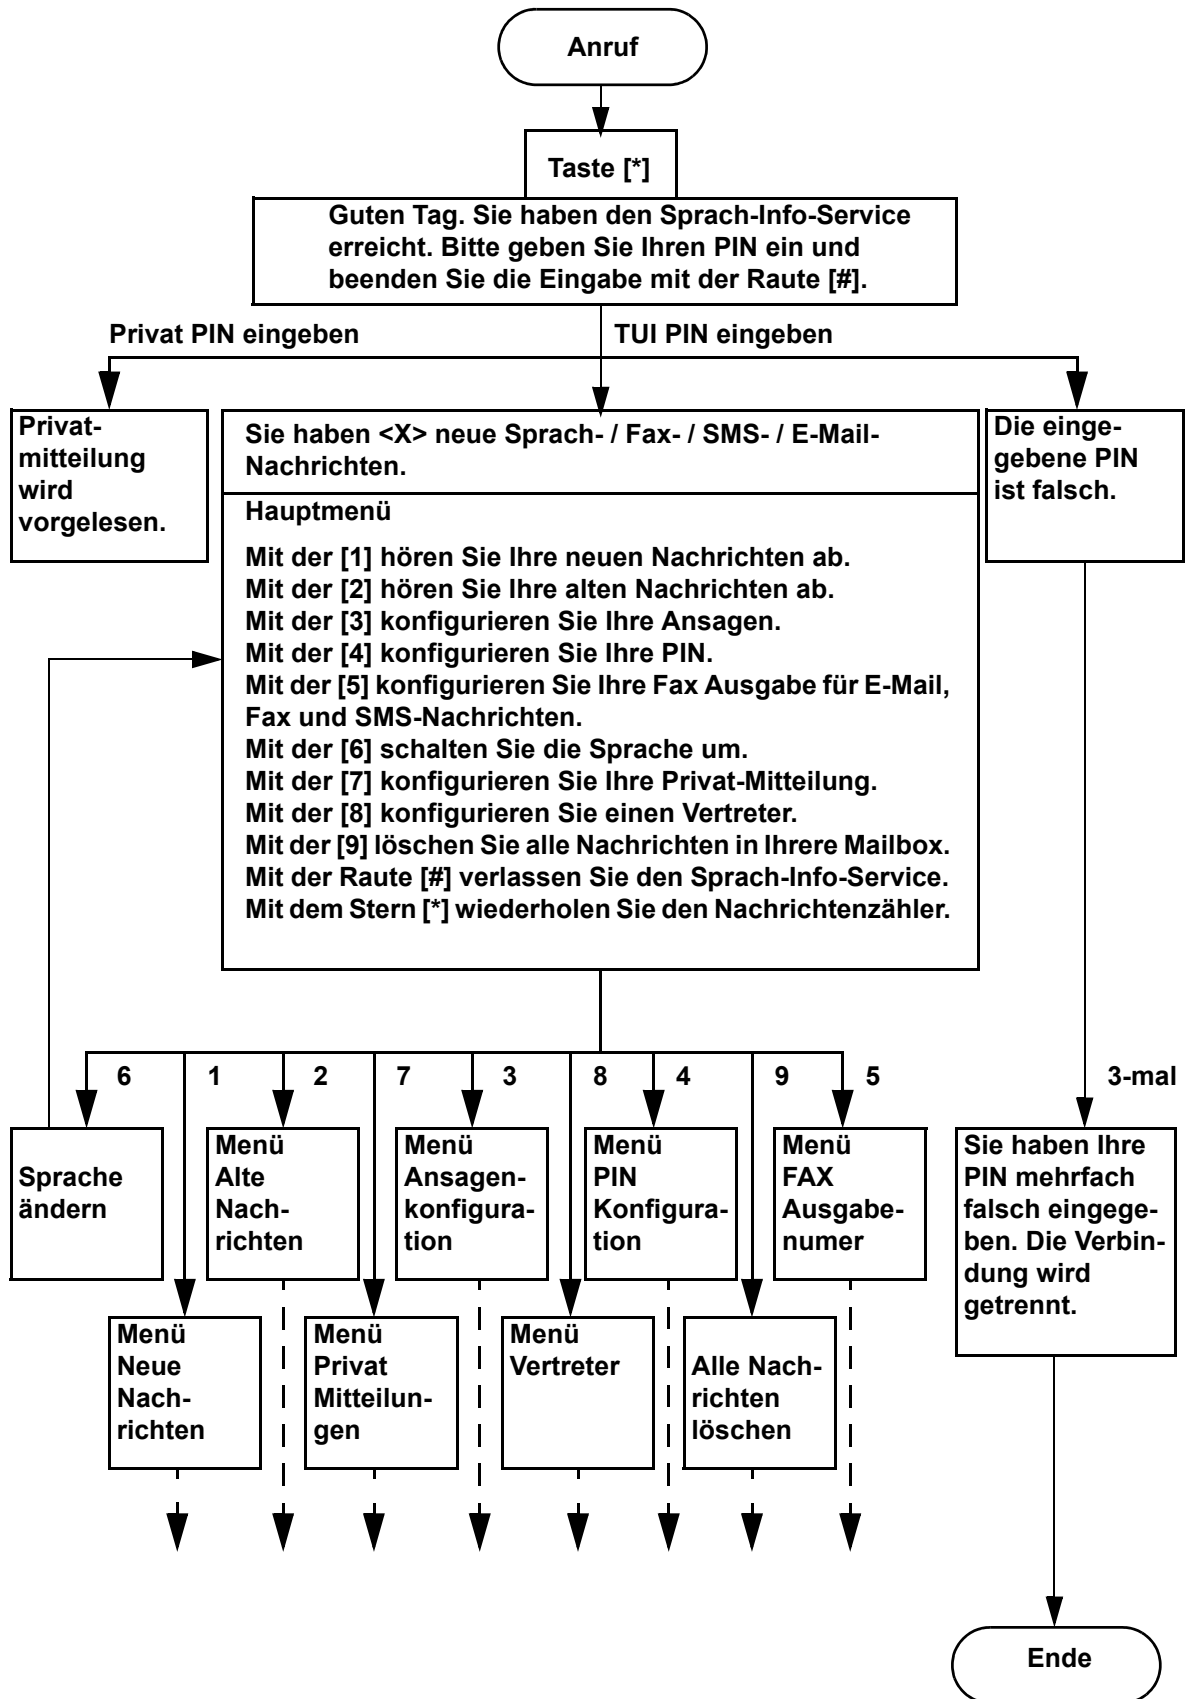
Anruf

Taste [*]

Guten Tag. Sie haben den Sprach-Info-Service erreicht. Bitte geben Sie Ihren PIN ein und beenden Sie die Eingabe mit der Raute [#].

Privat PIN eingeben

TUI PIN eingeben

Privatmitteilung wird vorgelesen.

Sie haben <X> neue Sprach- / Fax- / SMS- / E-Mail-Nachrichten.

Hauptmenü

Mit der [1] hören Sie Ihre neuen Nachrichten ab.
Mit der [2] hören Sie Ihre alten Nachrichten ab.
Mit der [3] konfigurieren Sie Ihre Ansagen.
Mit der [4] konfigurieren Sie Ihre PIN.
Mit der [5] konfigurieren Sie Ihre Fax Ausgabe für E-Mail, Fax und SMS-Nachrichten.
Mit der [6] schalten Sie die Sprache um.
Mit der [7] konfigurieren Sie Ihre Privat-Mitteilung.
Mit der [8] konfigurieren Sie einen Vertreter.
Mit der [9] löschen Sie alle Nachrichten in Ihrere Mailbox.
Mit der Raute [#] verlassen Sie den Sprach-Info-Service.
Mit dem Stern [*] wiederholen Sie den Nachrichtenzähler.

Die eingegebene PIN ist falsch.

6 1 2 7 3 8 4 9 5

3-mal

Sprache ändern

Menü Alte Nachrichten

Menü Ansagenkonfiguration

Menü PIN Konfiguration

Menü FAX Ausgabenumer

Sie haben Ihre PIN mehrfach falsch eingegeben. Die Verbindung wird getrennt.

Menü Neue Nachrichten

Menü Privat Mitteilungen

Menü Vertreter

Alle Nachrichten löschen

Ende